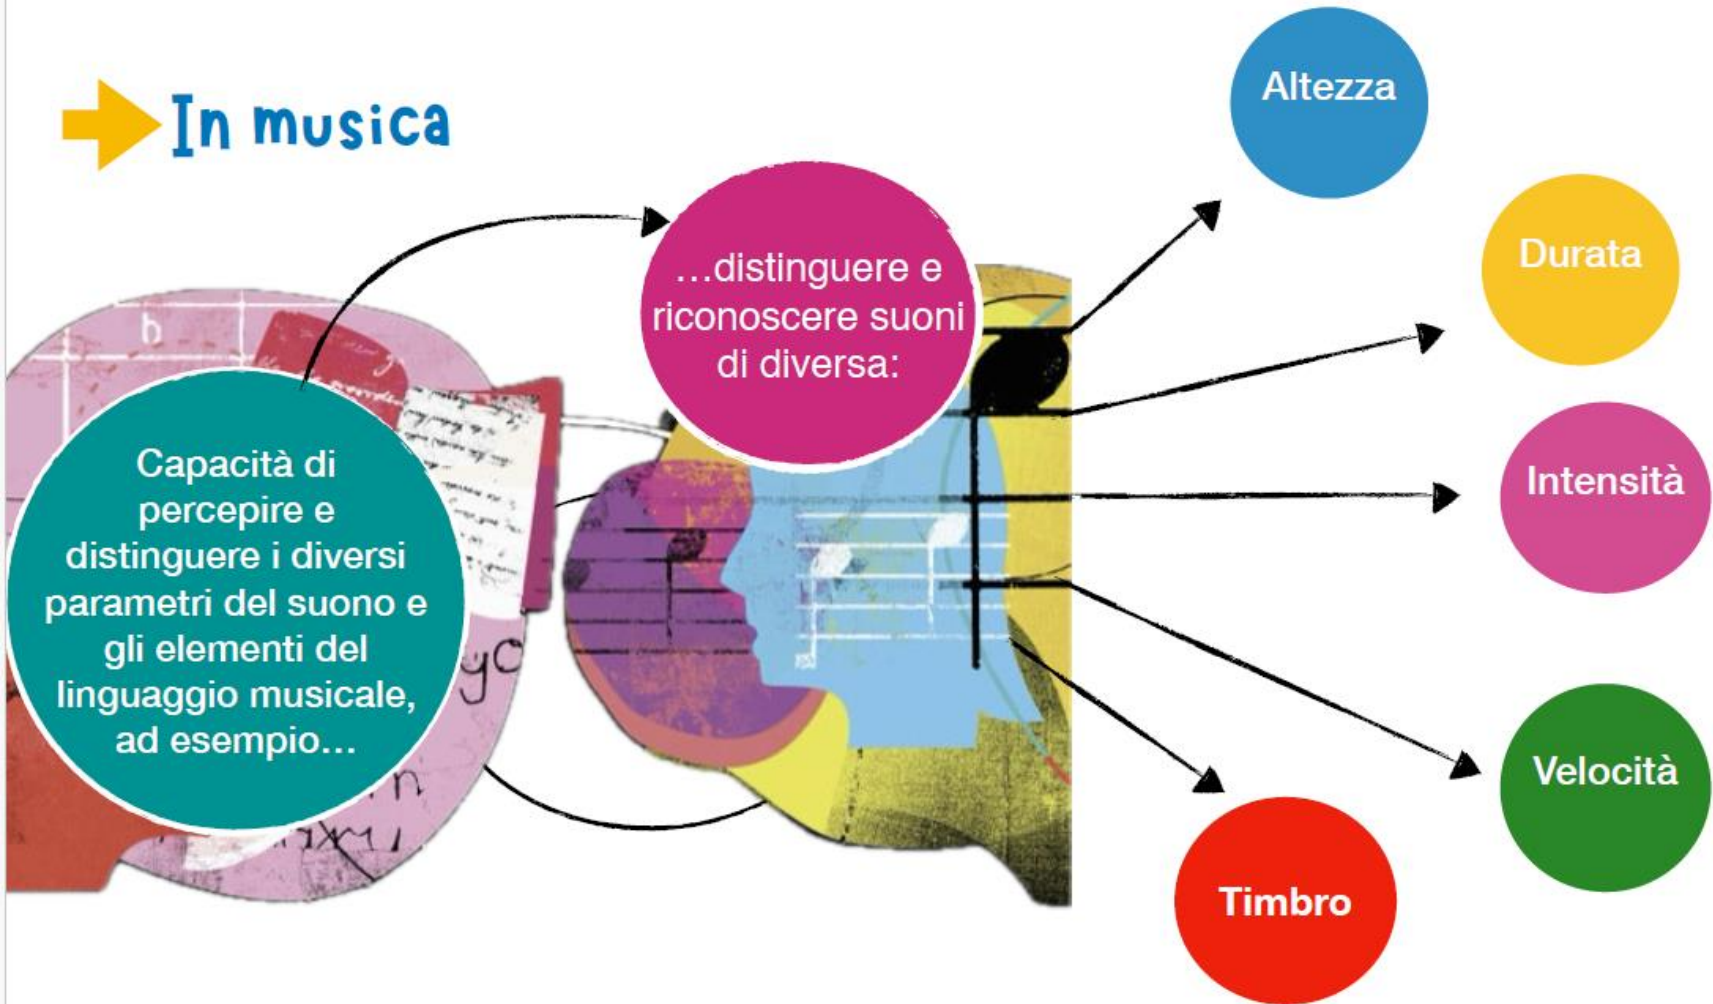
In musica

Capacità di percepire e distinguere i diversi parametri del suono e gli elementi del linguaggio musicale, ad esempio...

...distinguere e riconoscere suoni di diversa:

Altezza

Durata

Intensità

Velocità

Timbro